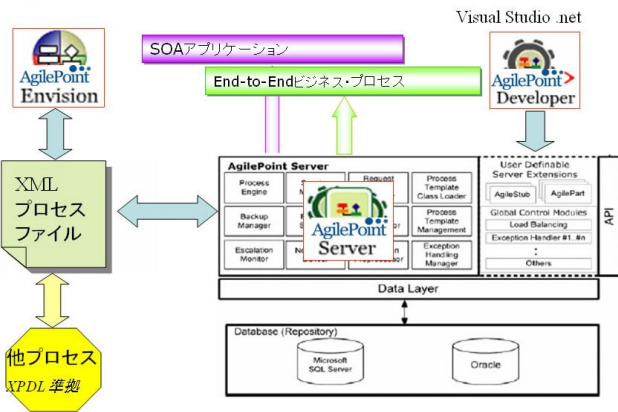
Visual Studio .net

SOAアプリケーション

End-to-Endビジネス・プロセス

AgilePoint Envision

AgilePoint Developer

XML
プロセス
ファイル

AgilePoint Server

Process Engine

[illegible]

Request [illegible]

Process Template Class Loader

Backup Manager

Process Template Management

Escalation Monitor

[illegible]

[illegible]

Exception Handling Manager

AgilePoint Server

User Definable Server Extensions

AgileStub

AgilePart

Global Control Modules

Load Balancing

Exception Handler #1..#n

:

Others

API

Data Layer

Database (Repository)

Microsoft SQL Server

Oracle

他プロセス
XPDL 準拠